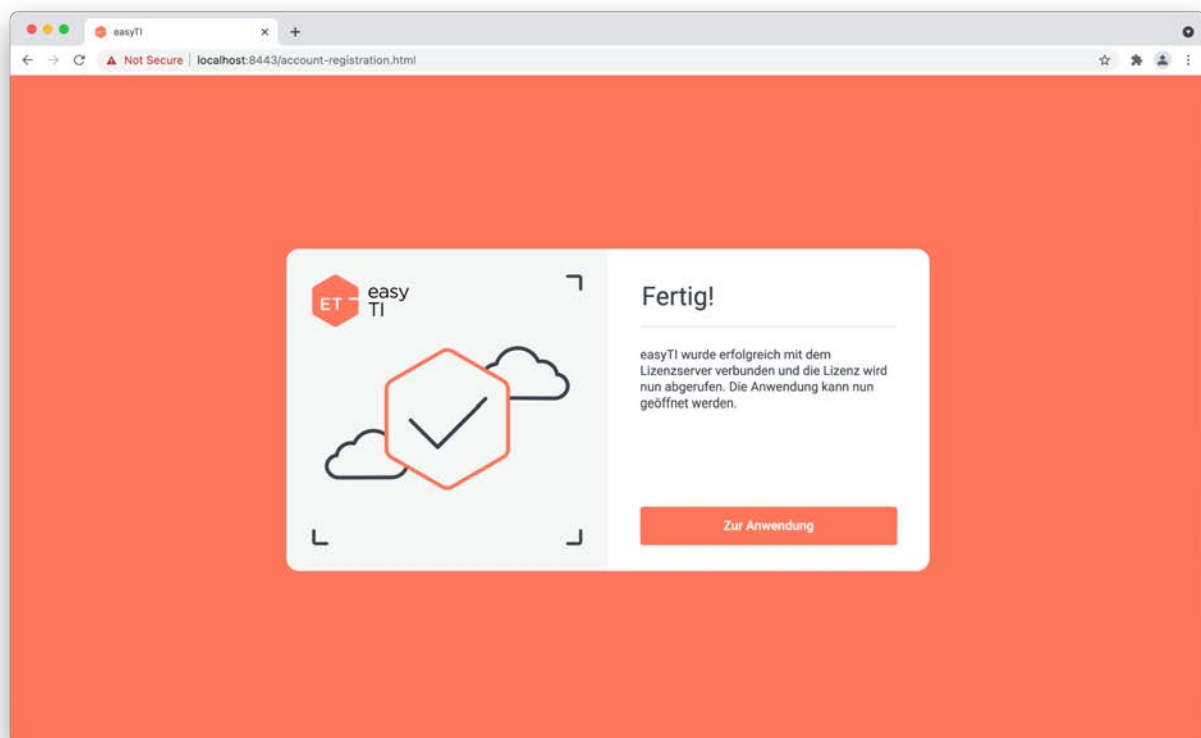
easyTI
×
+
Not Secure | localhost:8443/account-registration.html

ET easy TI

Fertig!

easyTI wurde erfolgreich mit dem Lizenzserver verbunden und die Lizenz wird nun abgerufen. Die Anwendung kann nun geöffnet werden.

Zur Anwendung